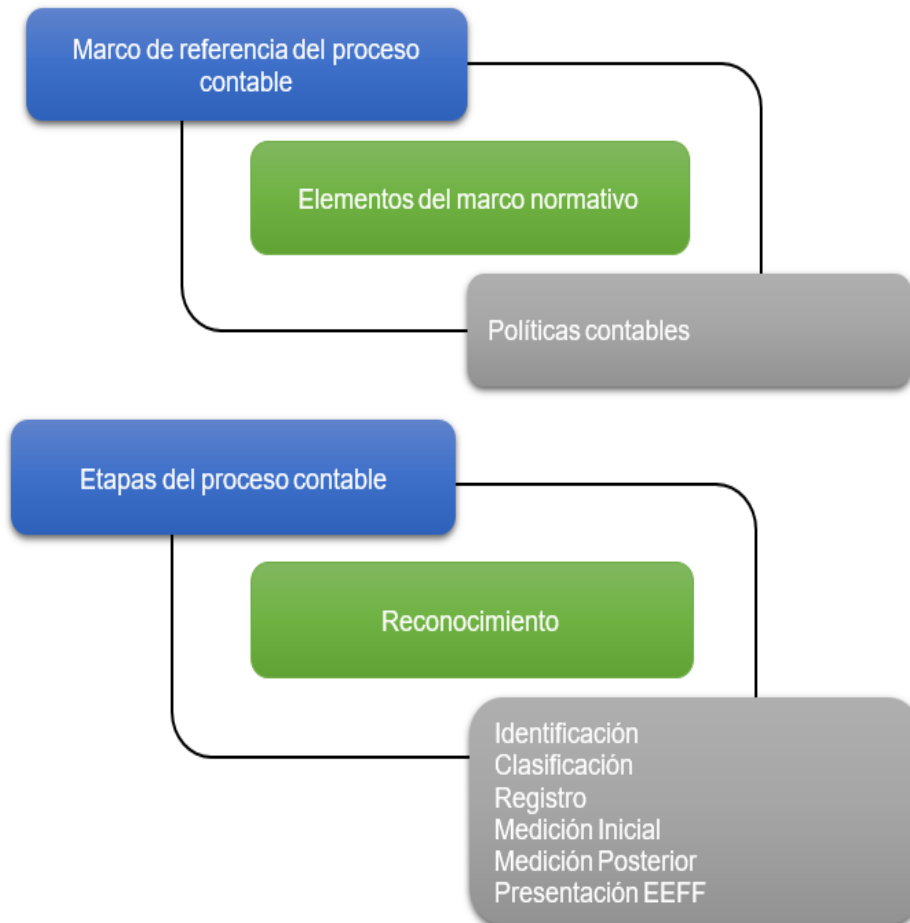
Marco de referencia del proceso contable

Elementos del marco normativo

Políticas contables

Etapas del proceso contable

Reconocimiento

Identificación
Clasificación
Registro
Medición Inicial
Medición Posterior
Presentación EEFF